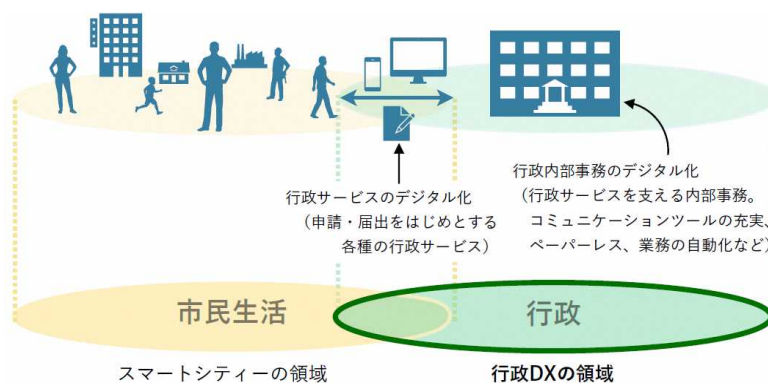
行政サービスのデジタル化
（申請・届出をはじめとする
各種の行政サービス）

行政内部事務のデジタル化
（行政サービスを支える内部事務。
コミュニケーションツールの充実、
ペーパーレス、業務の自動化など）

市民生活

行政

スマートシティーの領域

行政DXの領域